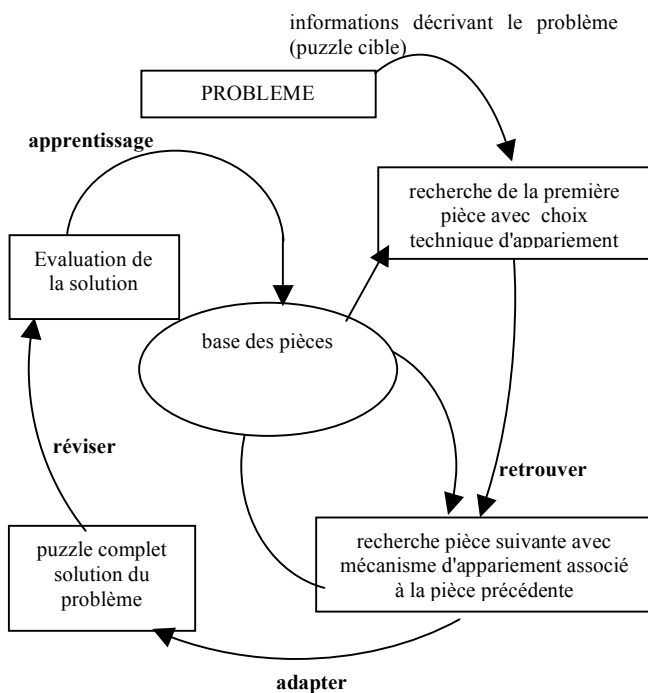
informations décrivant le problème (puzzle cible)

PROBLEME

apprentissage

recherche de la première pièce avec choix technique d'appariement

Evaluation de la solution

base des pièces

réviser

retrouver

puzzle complet solution du problème

recherche pièce suivante avec mécanisme d'appariement associé à la pièce précédente

adapter